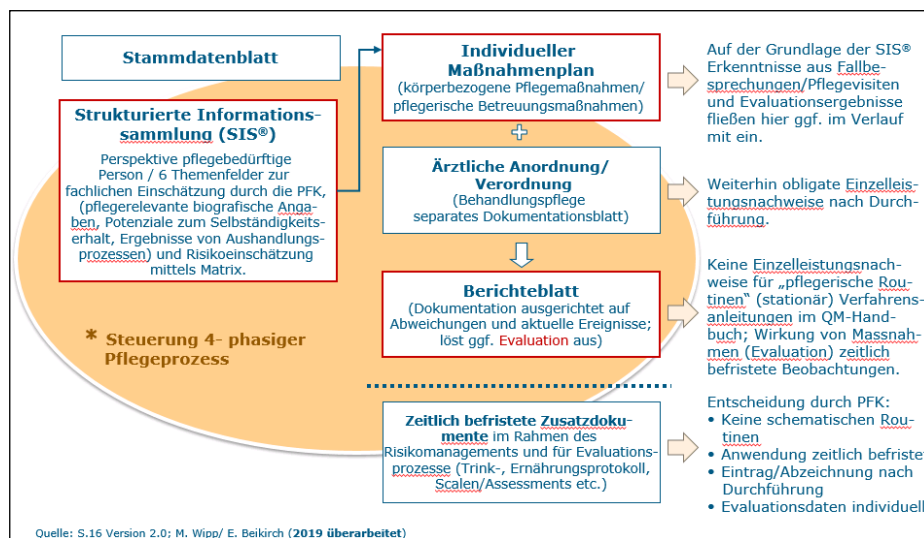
Stammdatenblatt

Strukturierte Informationssammlung (SIS®)

Perspektive pflegebedürftige Person / 6 Themenfelder zur fachlichen Einschätzung durch die PFK, (pflegerelevante biografische Angaben, Potenziale zum Selbständigkeitserhalt, Ergebnisse von Aushandlungsprozessen) und Risikoeinschätzung mittels Matrix.

* Steuerung 4- phasiger Pflegeprozess

Individueller Maßnahmenplan
(körperbezogene Pflegemaßnahmen/ pflegerische Betreuungsmaßnahmen)

Auf der Grundlage der SIS® Erkenntnisse aus Fallbesprechungen/Pflegevisiten und Evaluationsergebnisse fließen hier ggf. im Verlauf mit ein.

+

Ärztliche Anordnung/ Verordnung
(Behandlungspflege separates Dokumentationsblatt)

Weiterhin obligate Einzelleistungsnachweise nach Durchführung.

Berichteblatt
(Dokumentation ausgerichtet auf Abweichungen und aktuelle Ereignisse; löst ggf. Evaluation aus)

Keine Einzelleistungsnachweise für „pflegerische Routinen" (stationär) Verfahrensanleitungen im QM-Handbuch; Wirkung von Massnahmen (Evaluation) zeitlich befristete Beobachtungen.

Zeitlich befristete Zusatzdokumente im Rahmen des Risikomanagements und für Evaluationsprozesse (Trink-, Ernährungsprotokoll, Scalen/Assessments etc.)

Entscheidung durch PFK:
• Keine schematischen Routinen
• Anwendung zeitlich befriste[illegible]
• Eintrag/Abzeichnung nach Durchführung
• Evaluationsdaten individuell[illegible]

Quelle: S.16 Version 2.0; M. Wipp/ E. Beikirch (2019 überarbeitet)